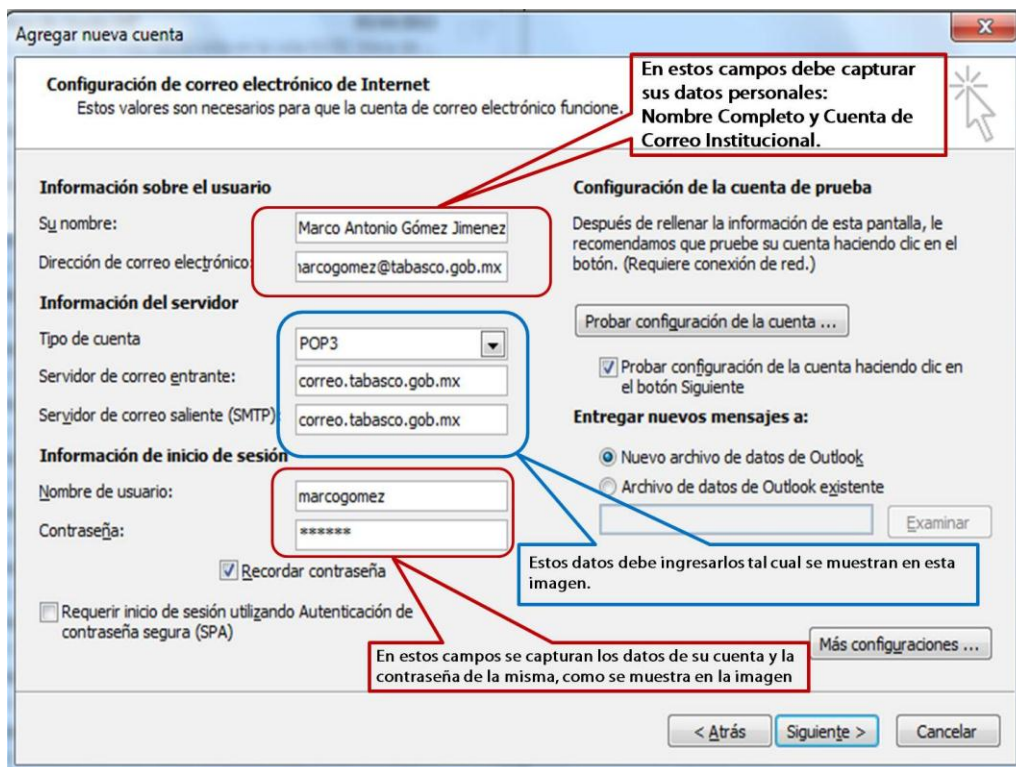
Agregar nueva cuenta

X

Configuración de correo electrónico de Internet
Estos valores son necesarios para que la cuenta de correo electrónico funcione.

En estos campos debe capturar sus datos personales:
Nombre Completo y Cuenta de Correo Institucional.

Información sobre el usuario

Su nombre: Marco Antonio Gómez Jimenez

Dirección de correo electrónico: marcogomez@tabasco.gob.mx

Información del servidor

Tipo de cuenta POP3

Servidor de correo entrante: correo.tabasco.gob.mx

Servidor de correo saliente (SMTP): correo.tabasco.gob.mx

Información de inicio de sesión

Nombre de usuario: marcogomez

Contraseña: ******

Recordar contraseña

Requerir inicio de sesión utilizando Autenticación de contraseña segura (SPA)

Configuración de la cuenta de prueba

Después de rellenar la información de esta pantalla, le recomendamos que pruebe su cuenta haciendo clic en el botón. (Requiere conexión de red.)

Probar configuración de la cuenta ...

Probar configuración de la cuenta haciendo clic en el botón Siguiente

Entregar nuevos mensajes a:

Nuevo archivo de datos de Outlook

Archivo de datos de Outlook existente

Examinar

Estos datos debe ingresarlos tal cual se muestran en esta imagen.

Más configuraciones ...

En estos campos se capturan los datos de su cuenta y la contraseña de la misma, como se muestra en la imagen

< Atrás

Siguiente >

Cancelar